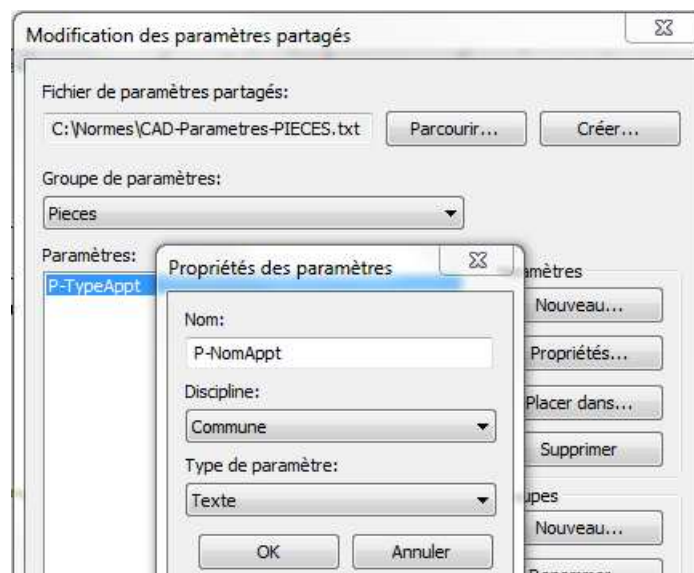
Modification des paramètres partagés

Fichier de paramètres partagés:

C:\Normes\CAD-Parametres-PIECES.txt

Parcourir...

Créer...

Groupe de paramètres:

Pieces

Paramètres:

P-TypeAppt

Propriétés des paramètres

Nom:

P-NomAppt

Discipline:

Commune

Type de paramètre:

Texte

OK

Annuler

amètres

Nouveau...

Propriétés...

Placer dans...

Supprimer

upes

Nouveau...

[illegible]